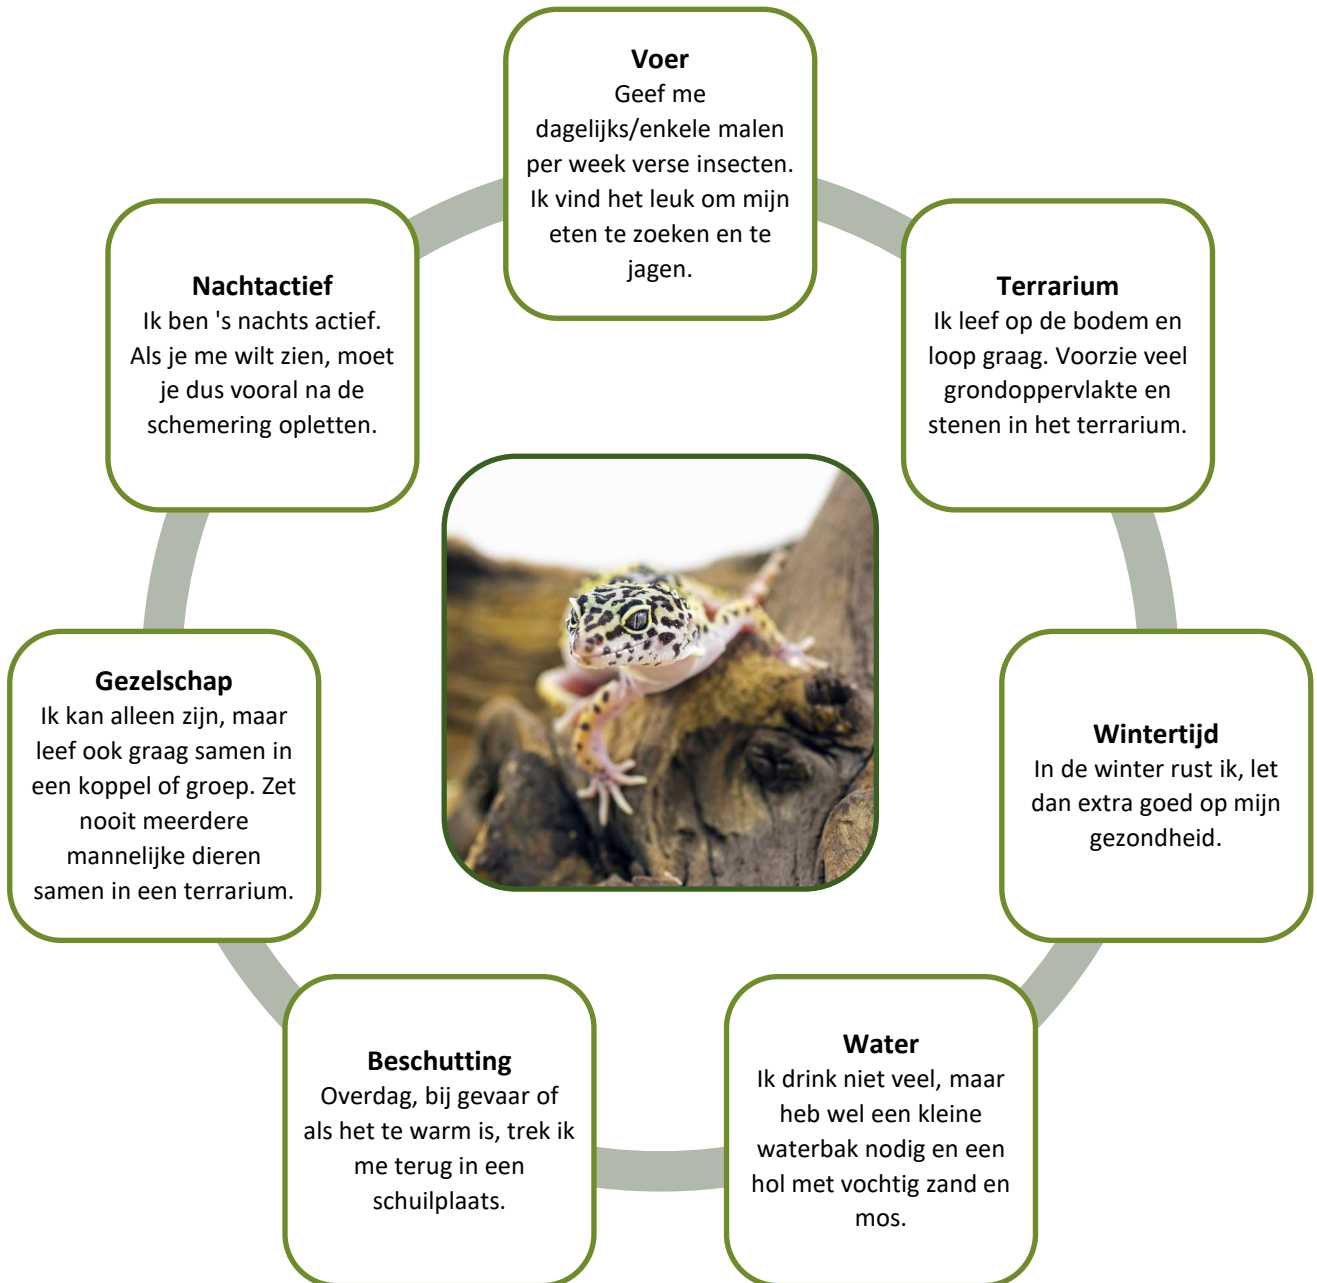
**Voer**
Geef me dagelijks/enkele malen per week verse insecten. Ik vind het leuk om mijn eten te zoeken en te jagen.

**Terrarium**
Ik leef op de bodem en loop graag. Voorzie veel grondoppervlakte en stenen in het terrarium.

**Wintertijd**
In de winter rust ik, let dan extra goed op mijn gezondheid.

**Water**
Ik drink niet veel, maar heb wel een kleine waterbak nodig en een hol met vochtig zand en mos.

**Beschutting**
Overdag, bij gevaar of als het te warm is, trek ik me terug in een schuilplaats.

**Gezelschap**
Ik kan alleen zijn, maar leef ook graag samen in een koppel of groep. Zet nooit meerdere mannelijke dieren samen in een terrarium.

**Nachtactief**
Ik ben 's nachts actief. Als je me wilt zien, moet je dus vooral na de schemering opletten.